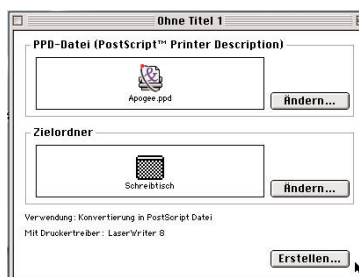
Ohne Titel 1

PPD-Datei (PostScript™ Printer Description)

Apogee.ppd

Ändern...

Zielordner

Schreibtisch

Ändern...

Verwendung: Konvertierung in PostScript Datei

Mit Druckertreiber: LaserWriter 8

Erstellen...